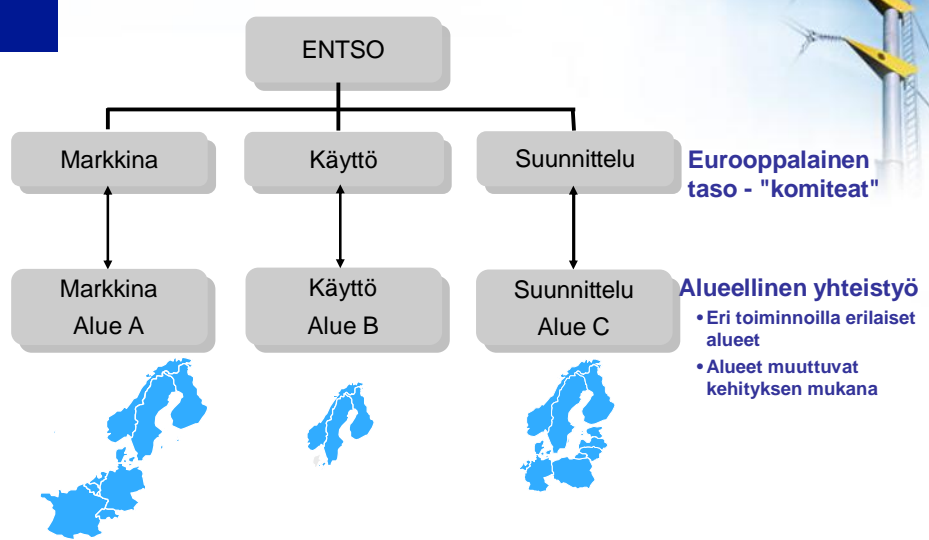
ENTSO

Markkina

Käyttö

Suunnittelu

Eurooppalainen taso - "komiteat"

Markkina
Alue A

Käyttö
Alue B

Suunnittelu
Alue C

Alueellinen yhteistyö
• Eri toiminnoilla erilaiset alueet
• Alueet muuttuvat kehityksen mukana